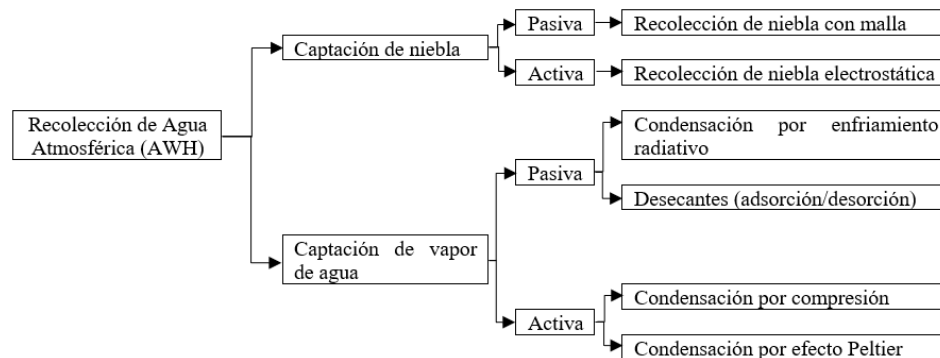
Recolección de Agua Atmosférica (AWH)

Captación de niebla

Pasiva

Recolección de niebla con malla

Activa

Recolección de niebla electrostática

Captación de vapor de agua

Pasiva

Condensación por enfriamiento radiativo

Desecantes (adsorción/desorción)

Activa

Condensación por compresión

Condensación por efecto Peltier